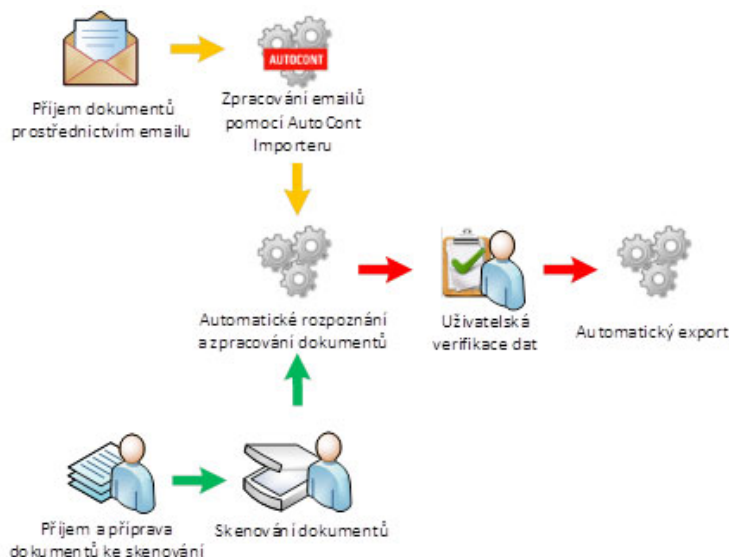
Příjem dokumentů prostřednictvím emailu

AUTOCONT

Zpracování emailů pomocí AutoCont Importeru

Automatické rozpoznání a zpracování dokumentů

Uživatelská verifikace dat

Automatický export

Příjem a příprava dokumentů ke skenování

Skenování dokumentů